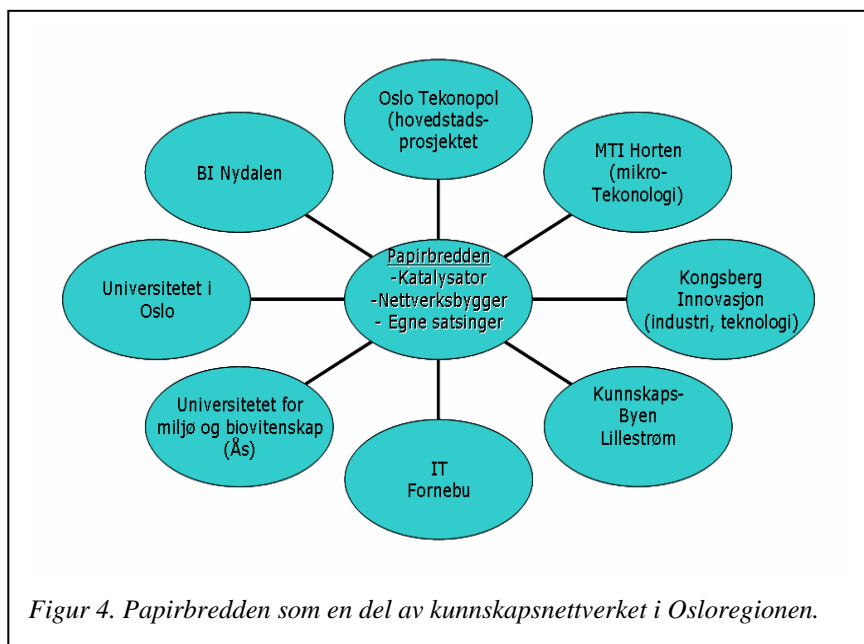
Oslo Tekonopol (hovedstadsprosjektet

BI Nydalen

MTI Horten (mikro-Tekonologi)

Universitetet i Oslo

Papirbredden
-Katalysator
-Nettverksbygger
- Egne satsinger

Kongsberg Innovasjon (industri, teknologi)

Universitetet for miljø og biovitenskap (Ås)

IT Fornebu

Kunnskaps-Byen Lillestrøm

Figur 4. Papirbredden som en del av kunnskapsnettverket i Osloregionen.